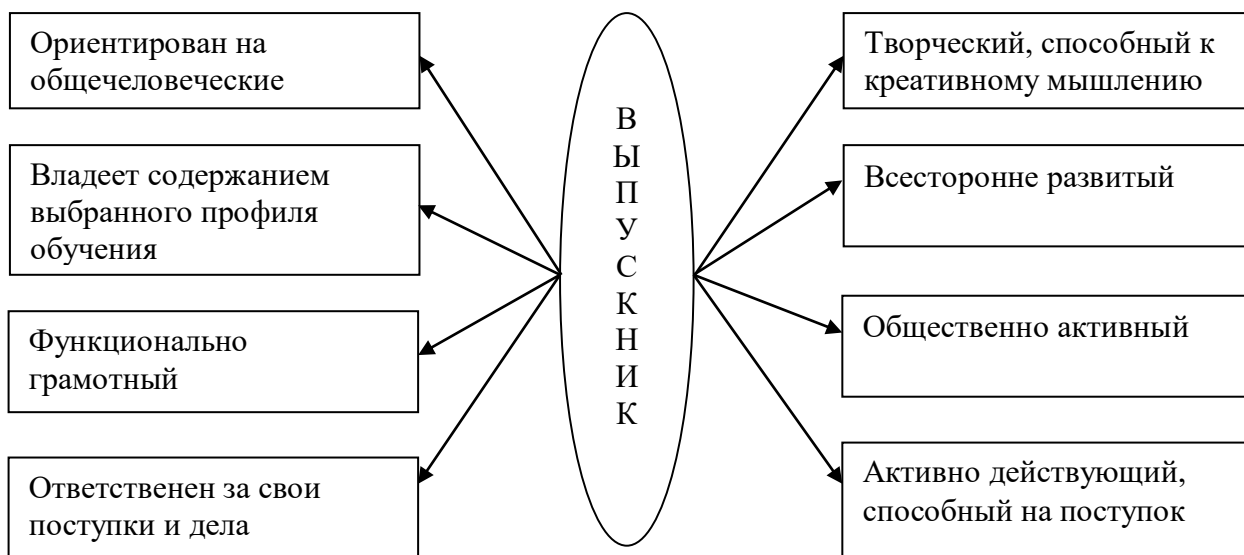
ВЫПУСКНИК

Ориентирован на общечеловеческие

Владеет содержанием выбранного профиля обучения

Функционально грамотный

Ответственен за свои поступки и дела

Творческий, способный к креативному мышлению

Всесторонне развитый

Общественно активный

Активно действующий, способный на поступок